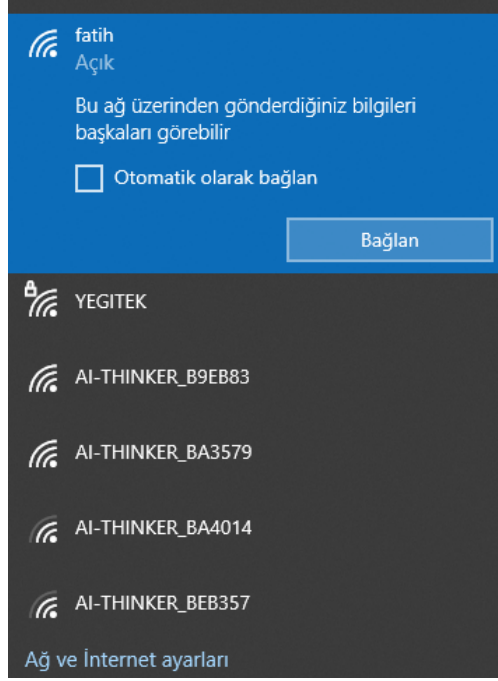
fatih
Açık

Bu ağ üzerinden gönderdiğiniz bilgileri başkaları görebilir

Otomatik olarak bağlan

Bağlan

YEGITEK

AI-THINKER_B9EB83

AI-THINKER_BA3579

AI-THINKER_BA4014

AI-THINKER_BEB357

Ağ ve İnternet ayarları